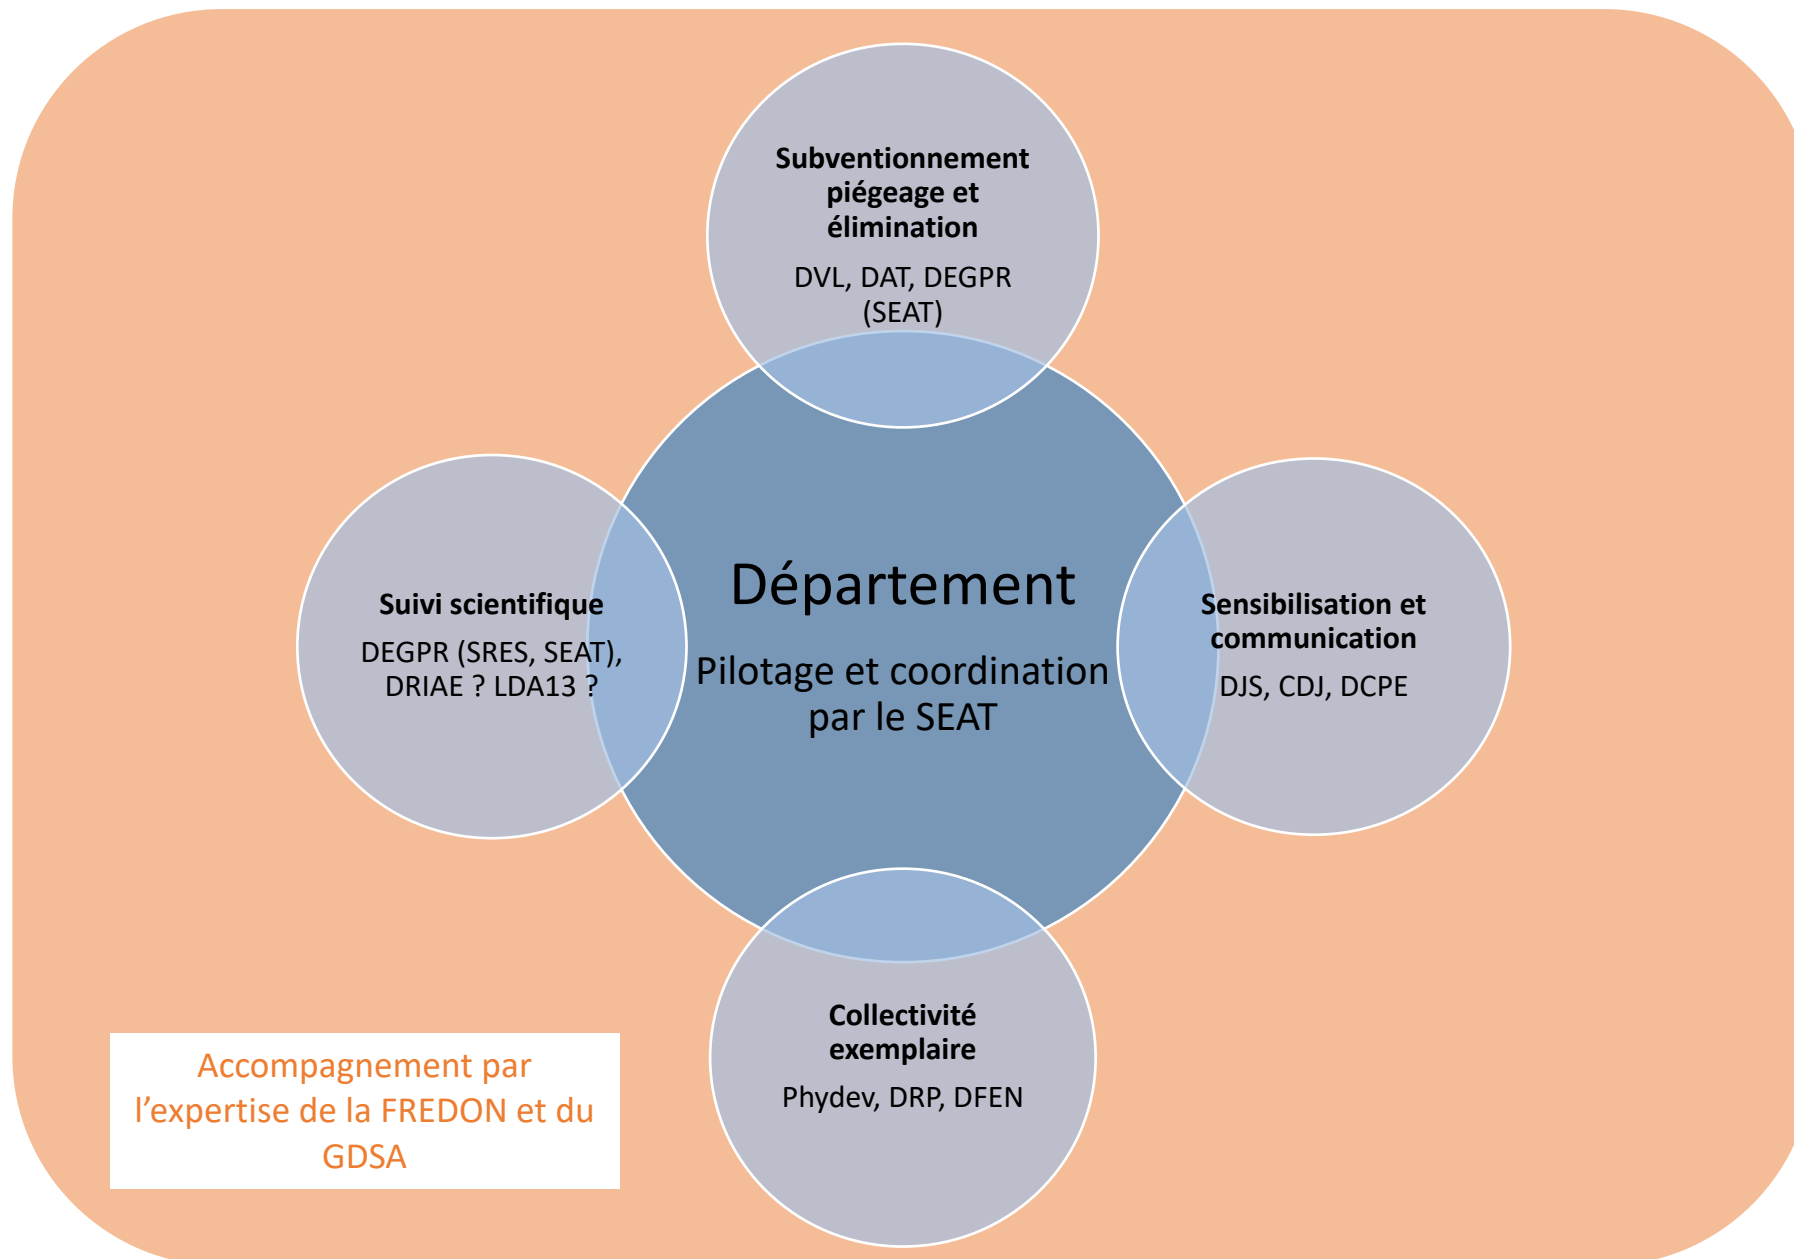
Subventionnement piégeage et élimination

DVL, DAT, DEGPR (SEAT)

Suivi scientifique

DEGPR (SRES, SEAT), DRIAE ? LDA13 ?

Département

Pilotage et coordination par le SEAT

Sensibilisation et communication

DJS, CDJ, DCPE

Collectivité exemplaire

Phydev, DRP, DFEN

Accompagnement par l'expertise de la FREDON et du GDSA